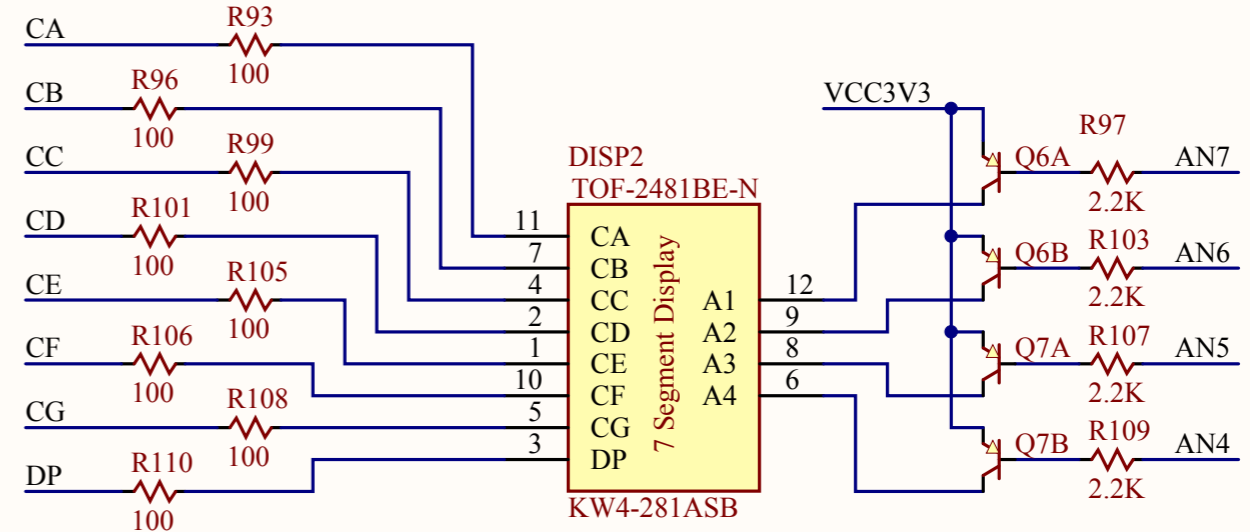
CA
R93
100
CB
R96
100
CC
R99
100
CD
R101
100
CE
R105
100
CF
R106
100
CG
R108
100
DP
R110
100

DISP2
TOF-2481BE-N
11
7
4
2
1
10
5
3
CA
CB
CC
CD
CE
CF
CG
DP
7 Segment Display
A1
A2
A3
A4
12
9
8
6
KW4-281ASB

VCC3V3
Q6A
R97
2.2K
AN7
Q6B
R103
2.2K
AN6
Q7A
R107
2.2K
AN5
Q7B
R109
2.2K
AN4